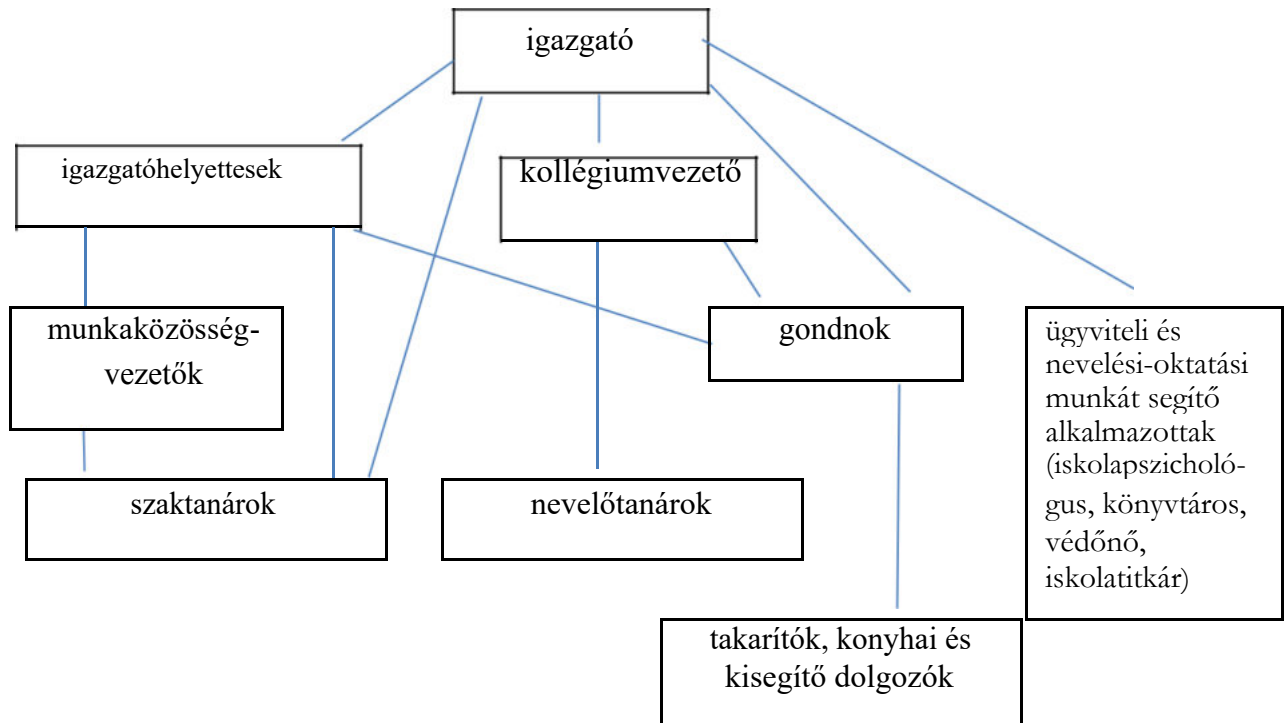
igazgató

igazgatóhelyettesek

kollégiumvezető

munkaközösségvezetők

gondnok

ügyviteli és nevelési-oktatási munkát segítő alkalmazottak (iskolapszichológus, könyvtáros, védőnő, iskolatitkár)

szaktanárok

nevelőtanárok

takarítók, konyhai és kisegítő dolgozók